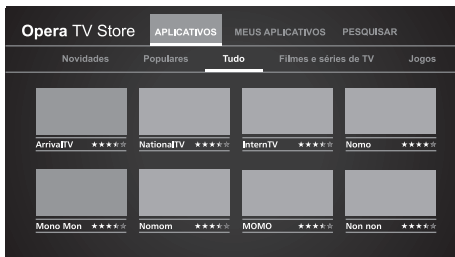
Opera TV Store APLICATIVOS MEUS APLICATIVOS PESQUISAR

Novidades Populares Tudo Filmes e séries de TV Jogos

ArrivalTV ★★★★★

NationalTV ★★★★★

InternTV ★★★★★

Nomo ★★★★★

Mono Mon ★★★★★

Nomom ★★★★★

MOMO ★★★★★

Non non ★★★★★